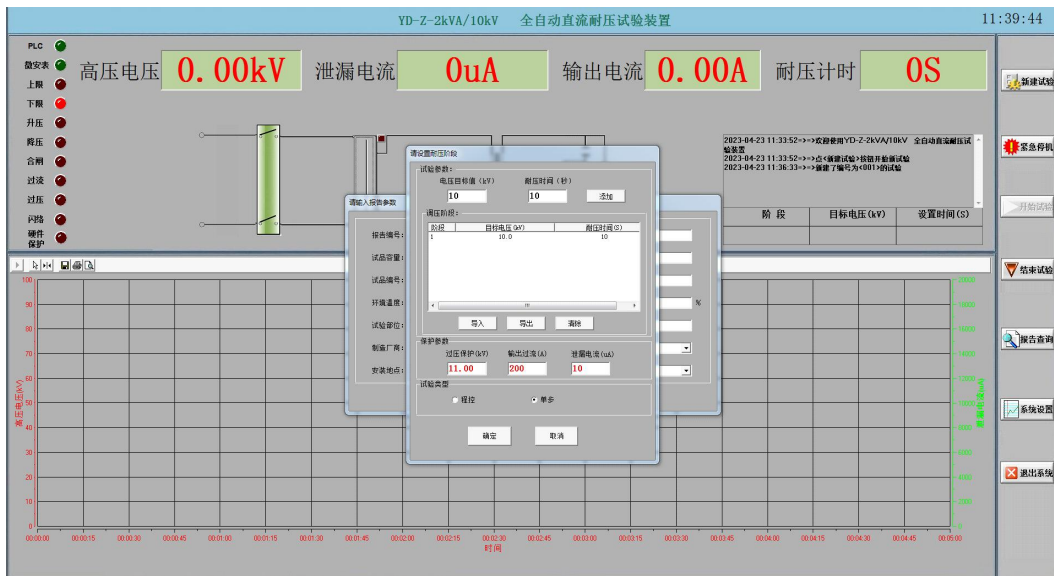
YD-Z-2kVA/10kV 全自动直流耐压试验装置

11:39:44

PLC
温控表
上限
下限
升压
降压
合闸
过流
过压
闪络
硬件保护

高压电压 0.00kV 泄漏电流 0uA 输出电流 0.00A 耐压计时 0S

新建试验
紧急停机
开始试验
结束试验
报告查询
系统设置
退出系统

2023-04-23 11:33:52=>=>欢迎使用YD-Z-2kVA/10kV 全自动直流耐压试验装置
2023-04-23 11:33:52=>=>点<新建试验>按钮开始新试验
2023-04-23 11:36:33=>=>新建了编号为<001>的试验

| 阶段 | 目标电压(kV) | 设置时间(S) |
|---|---|---|

请输入报告参数
报告编号:
试品容量:
试品编号:
环境温度: %
试验部位:
制造厂商:
安装地点:

请设置耐压阶段
试验参数:
电压目标值 (kV) 10
耐压时间 (秒) 10
添加
调压阶段:

| 阶段 | 目标电压 (kV) | 耐压时间(S) |
|---|---|---|
| 1 | 10.0 | 10 |

导入 导出 清除
保护参数
过压保护(kV) 11.00
输出过流(A) 200
泄漏电流(uA) 10
试验类型
程控 单步
确定 取消

高压电压(kV)
泄漏电流(uA)
100 90 80 70 60 50 40 30 20 10 0
2000 1800 1600 1400 1200 1000 800 600 400 200 0
00:00:00 00:00:15 00:00:30 00:00:45 00:01:00 00:01:15 00:01:30 00:01:45 00:02:00 00:02:15 00:02:30 00:02:45 00:03:00 00:03:15 00:03:30 00:03:45 00:04:00 00:04:15 00:04:30 00:04:45 00:05:00
时间